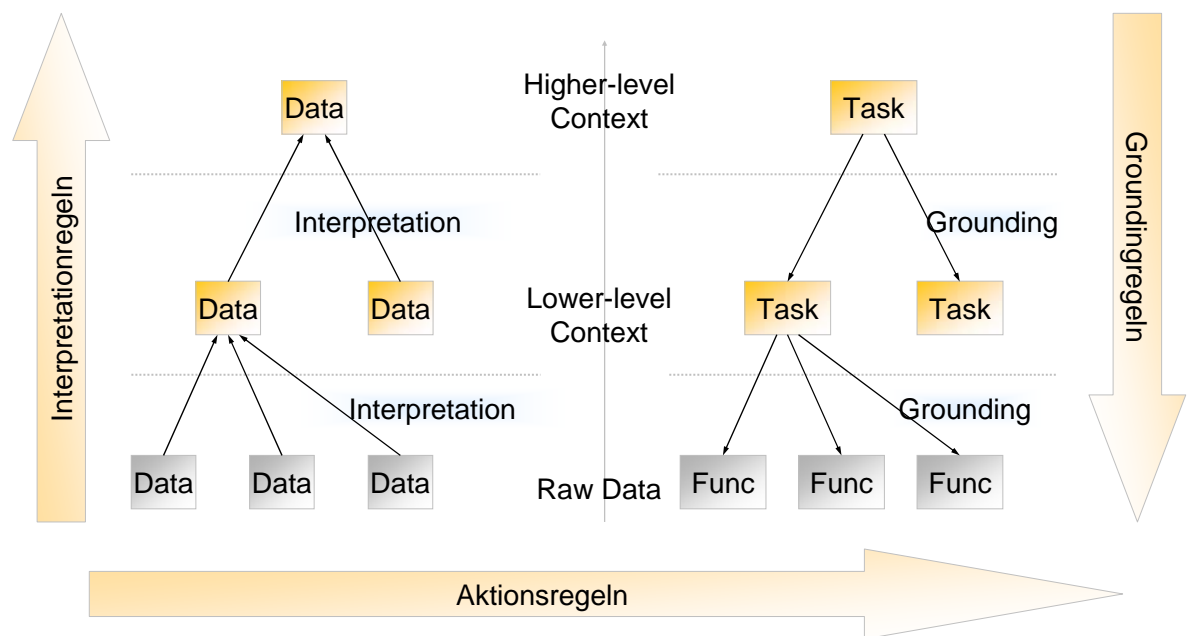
Interpretationregeln

Data

Interpretation

Data

Data

Interpretation

Data

Data

Data

Higher-level Context

Lower-level Context

Raw Data

Task

Grounding

Task

Task

Grounding

Func

Func

Func

Groundingregeln

Aktionsregeln